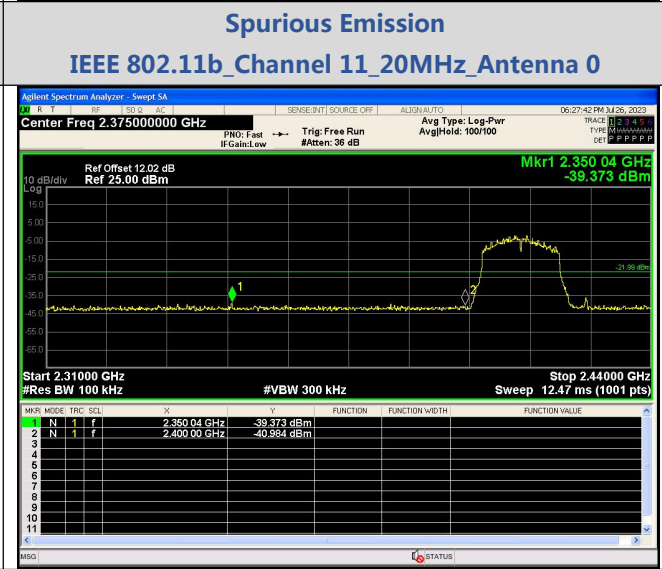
Spurious Emission

IEEE 802.11b_Channel 11_20MHz_Antenna 0

Agilent Spectrum Analyzer - Swept SA

RT RF 50 Ω AC SENSE:INT SOURCE OFF ALIGN AUTO 06:27:42 PM Jul 26, 2023

Center Freq 2.375000000 GHz

PNO: Fast IFGain:Low Trig: Free Run #Atten: 36 dB Avg Type: Log-Pwr Avg|Hold: 100/100

TRACE 1 2 3 4 5 6 TYPE DET P P P P P P

Ref Offset 12.02 dB
10 dB/div Ref 25.00 dBm
Log

Mkr1 2.350 04 GHz
-39.373 dBm

15.0
5.00
-5.00
-15.0
-25.0
-35.0
-45.0
-55.0
-65.0

-21.99 dBm

1
2

Start 2.31000 GHz
#Res BW 100 kHz
#VBW 300 kHz
Stop 2.44000 GHz
Sweep 12.47 ms (1001 pts)

| MKR | MODE | TRC | SCL | X | Y | FUNCTION | FUNCTION WIDTH | FUNCTION VALUE |
|---|---|---|---|---|---|---|---|---|
| 1 | N | 1 | f | 2.350 04 GHz | -39.373 dBm | | | |
| 2 | N | 1 | f | 2.400 00 GHz | -40.984 dBm | | | |
| 3 | | | | | | | | |
| 4 | | | | | | | | |
| 5 | | | | | | | | |
| 6 | | | | | | | | |
| 7 | | | | | | | | |
| 8 | | | | | | | | |
| 9 | | | | | | | | |
| 10 | | | | | | | | |
| 11 | | | | | | | | |

MSG STATUS